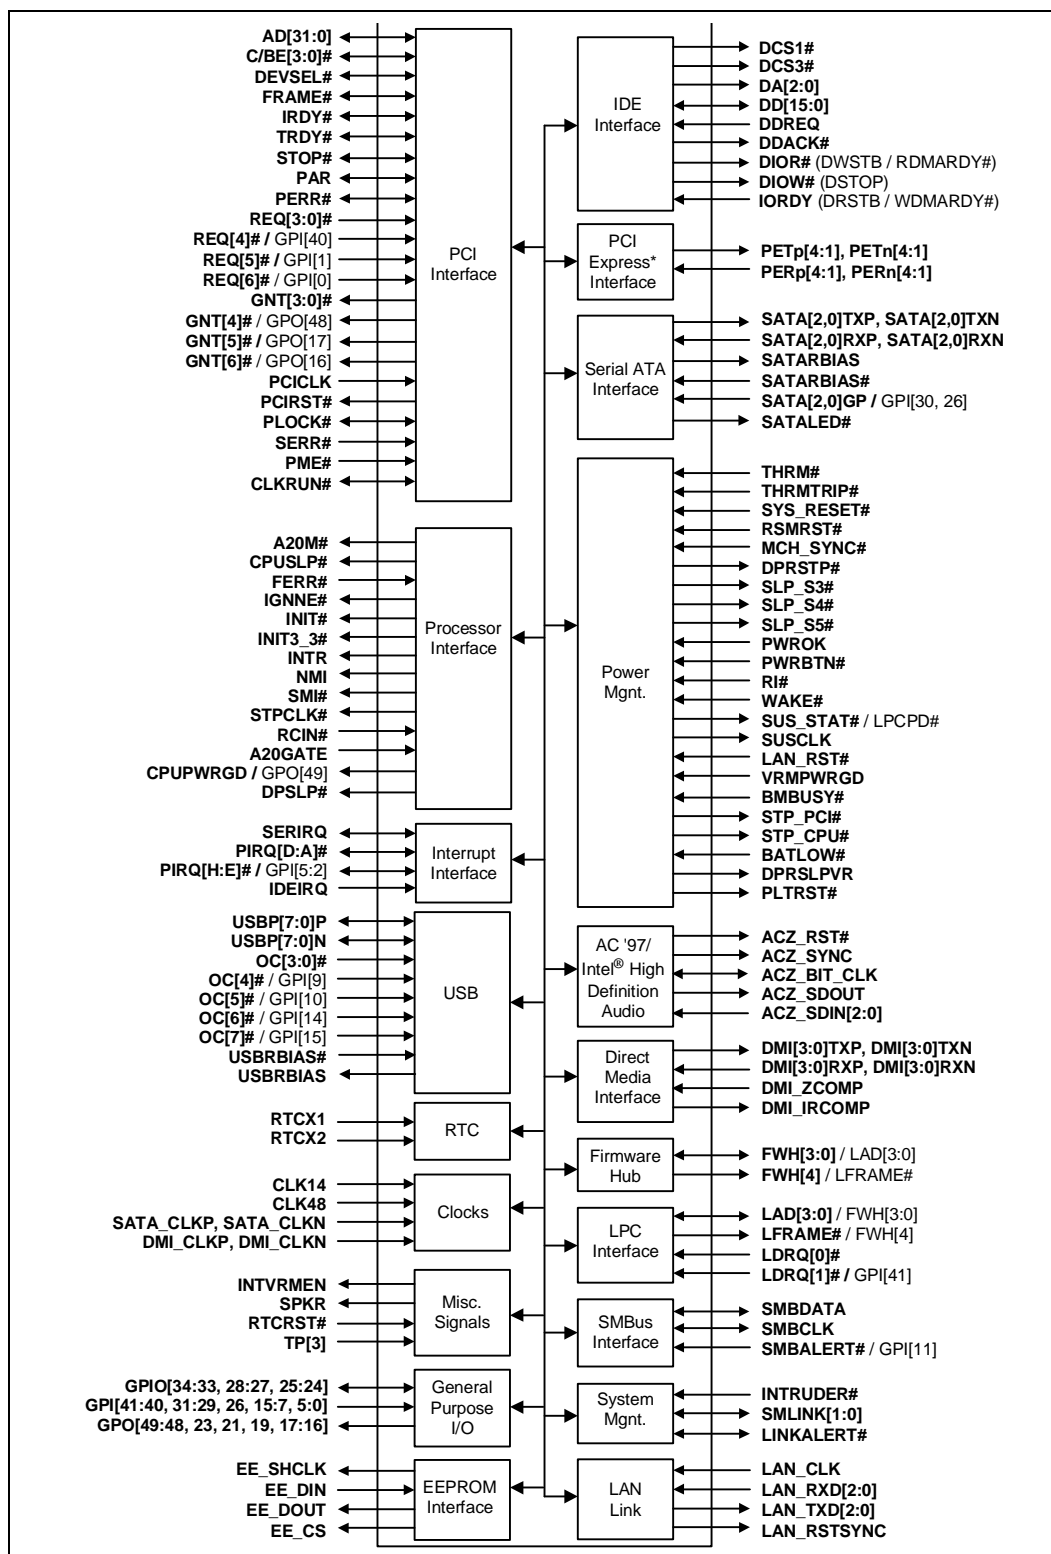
AD[31:0]
C/BE[3:0]#
DEVSEL#
FRAME#
IRDY#
TRDY#
STOP#
PAR
PERR#
REQ[3:0]#
REQ[4]# / GPI[40]
REQ[5]# / GPI[1]
REQ[6]# / GPI[0]
GNT[3:0]#
GNT[4]# / GPO[48]
GNT[5]# / GPO[17]
GNT[6]# / GPO[16]
PCICLK
PCIRST#
PLOCK#
SERR#
PME#
CLKRUN#

PCI Interface

A20M#
CPUSLP#
FERR#
IGNNE#
INIT#
INIT3_3#
INTR
NMI
SMI#
STPCLK#
RCIN#
A20GATE
CPUPWRGD / GPO[49]
DPSLP#

Processor Interface

SERIRQ
PIRQ[D:A]#
PIRQ[H:E]# / GPI[5:2]
IDEIRQ

Interrupt Interface

USBP[7:0]P
USBP[7:0]N
OC[3:0]#
OC[4]# / GPI[9]
OC[5]# / GPI[10]
OC[6]# / GPI[14]
OC[7]# / GPI[15]
USBRBIAS#
USBRBIAS

USB

RTCX1
RTCX2

RTC

CLK14
CLK48
SATA_CLKP, SATA_CLKN
DMI_CLKP, DMI_CLKN

Clocks

INTVRMEN
SPKR
RTCRST#
TP[3]

Misc. Signals

GPIO[34:33, 28:27, 25:24]
GPI[41:40, 31:29, 26, 15:7, 5:0]
GPO[49:48, 23, 21, 19, 17:16]

General Purpose I/O

EE_SHCLK
EE_DIN
EE_DOUT
EE_CS

EEPROM Interface

IDE Interface

DCS1#
DCS3#
DA[2:0]
DD[15:0]
DDREQ
DDACK#
DIOR# (DWSTB / RDMARDY#)
DIOW# (DSTOP)
IORDY (DRSTB / WDMARDY#)

PCI Express* Interface

PETp[4:1], PETn[4:1]
PERp[4:1], PERn[4:1]

Serial ATA Interface

SATA[2,0]TXP, SATA[2,0]TXN
SATA[2,0]RXP, SATA[2,0]RXN
SATARBIAS
SATARBIAS#
SATA[2,0]GP / GPI[30, 26]
SATALED#

Power Mgnt.

THRM#
THRMTRIP#
SYS_RESET#
RSMRST#
MCH_SYNC#
DPRSTP#
SLP_S3#
SLP_S4#
SLP_S5#
PWROK
PWRBTN#
RI#
WAKE#
SUS_STAT# / LPCPD#
SUSCLK
LAN_RST#
VRMPWRGD
BMBUSY#
STP_PCI#
STP_CPU#
BATLOW#
DPRSLPVR
PLTRST#

AC '97/ Intel® High Definition Audio

ACZ_RST#
ACZ_SYNC
ACZ_BIT_CLK
ACZ_SDOUT
ACZ_SDIN[2:0]

Direct Media Interface

DMI[3:0]TXP, DMI[3:0]TXN
DMI[3:0]RXP, DMI[3:0]RXN
DMI_ZCOMP
DMI_IRCOMP

Firmware Hub

FWH[3:0] / LAD[3:0]
FWH[4] / LFRAME#

LPC Interface

LAD[3:0] / FWH[3:0]
LFRAME# / FWH[4]
LDRQ[0]#
LDRQ[1]# / GPI[41]

SMBus Interface

SMBDATA
SMBCLK
SMBALERT# / GPI[11]

System Mgnt.

INTRUDER#
SMLINK[1:0]
LINKALERT#

LAN Link

LAN_CLK
LAN_RXD[2:0]
LAN_TXD[2:0]
LAN_RSTSYNC